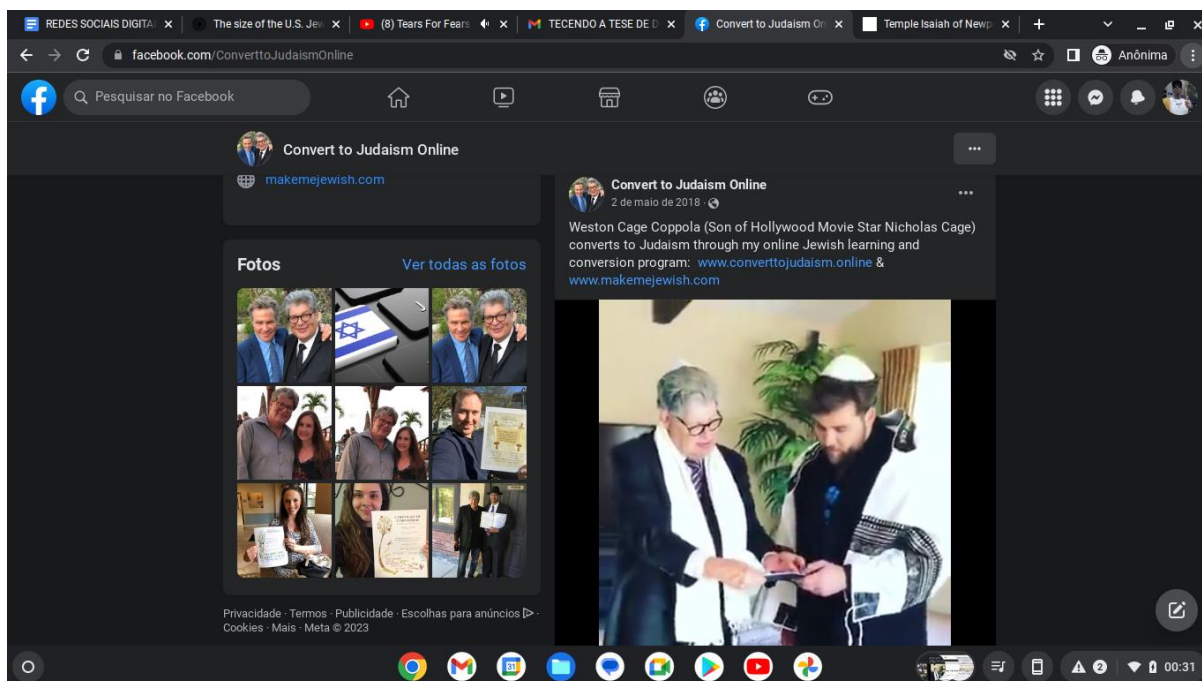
REDES SOCIAIS DIGITA ×
The size of the U.S. Jew ×
(8) Tears For Fears ×
TECENDO A TESE DE D ×
Convert to Judaism On ×
Temple Isaiah of Newp ×

facebook.com/ConverttoJudaismOnline

Anônima

Pesquisar no Facebook

Convert to Judaism Online

makemejewish.com

Fotos
Ver todas as fotos

Privacidade · Termos · Publicidade · Escolhas para anúncios · Cookies · Mais · Meta © 2023

Convert to Judaism Online
2 de maio de 2018 ·

Weston Cage Coppola (Son of Hollywood Movie Star Nicholas Cage) converts to Judaism through my online Jewish learning and conversion program: www.converttojudaism.online & www.makemejewish.com

00:31